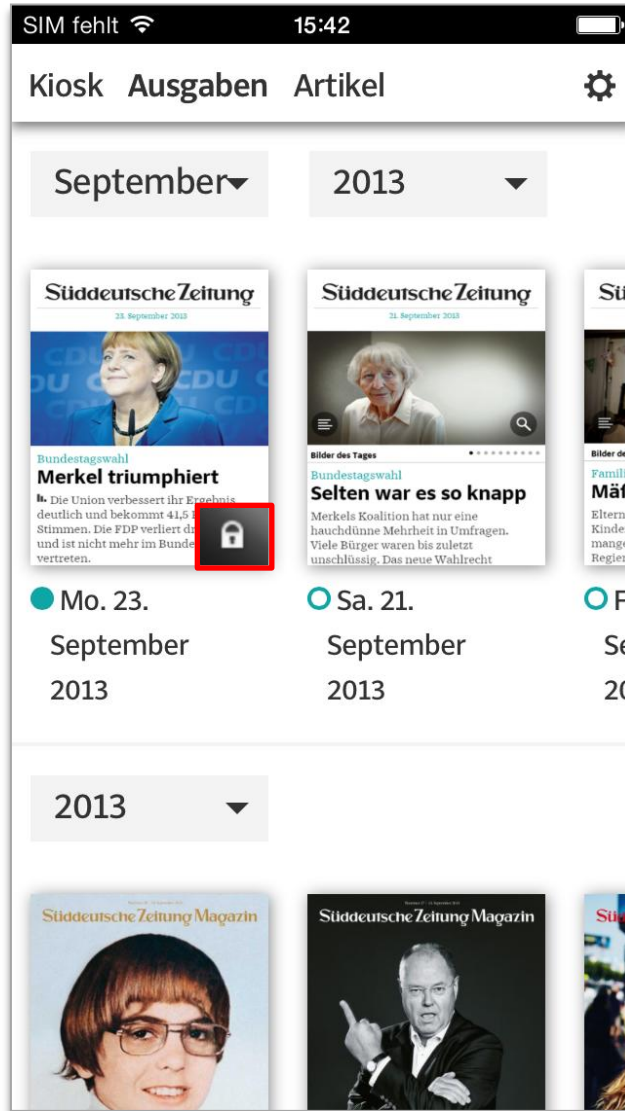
SIM fehlt 15:42

Kiosk Ausgaben Artikel

September 2013

Süddeutsche Zeitung
23. September 2013
Bundestagswahl
Merkel triumphiert
Die Union verbessert ihr Ergebnis deutlich und bekommt 41,5 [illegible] Stimmen. Die FDP verliert d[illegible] und ist nicht mehr im Bunde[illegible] vertreten.

Süddeutsche Zeitung
21. September 2013
Bilder des Tages
Bundestagswahl
Selten war es so knapp
Merkels Koalition hat nur eine hauchdünne Mehrheit in Umfragen. Viele Bürger waren bis zuletzt unschlüssig. Das neue Wahlrecht

Sü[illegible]
Bilder de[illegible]
Famili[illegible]
Mät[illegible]
Eltern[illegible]
Kinde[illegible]
mange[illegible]
Regier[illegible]

Mo. 23. September 2013

Sa. 21. September 2013

F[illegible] Se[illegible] 20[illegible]

2013

Süddeutsche Zeitung Magazin

Süddeutsche Zeitung Magazin

Sü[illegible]